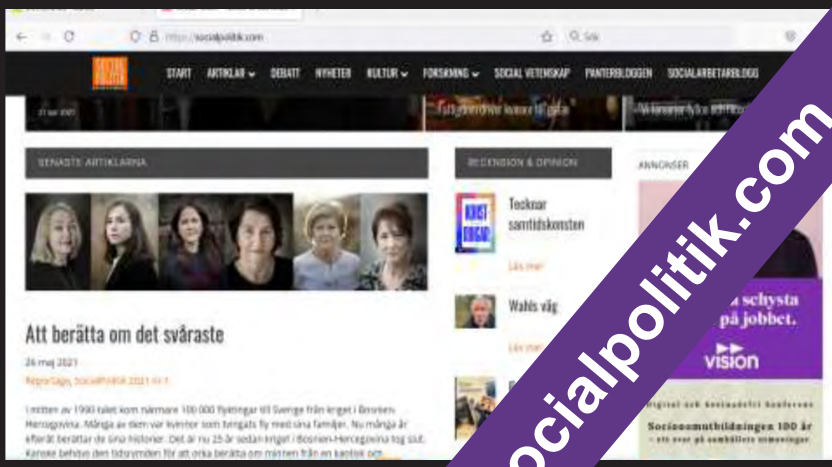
https://socialpolitik.com

Sök

START ARTIKLAR DEBATT NYHETER KULTUR FORSKNING SOCIAL VETENSKAP PANTERBLOGGEN SOCIALARBETARBLOGG

SENASTE ARTIKLARNA

RECENSION & OPINION

ANNONSER

Att berätta om det svåraste

26 maj 2021

Reportage, Socialpolitik 2021 nr 1

I mitten av 1990-talet kom närmare 100 000 flyktingar till Sverige från kriget i Bosnien-Hercegovina. Många av dem var kvinnor som tvingats fly med sina familjer. Nu många år efteråt berättar de sina historier. Det är nu 25 år sedan kriget i Bosnien-Hercegovina tog slut. Kanske behövs den tidsrymden för att orka berätta om minnen från en kaotisk och

Tecknar samtidskonsten

Läs mer

Wahls väg

Läs mer

schysta på jobbet.

vision

Socionomutbildningen 100 år

socialpolitik.com